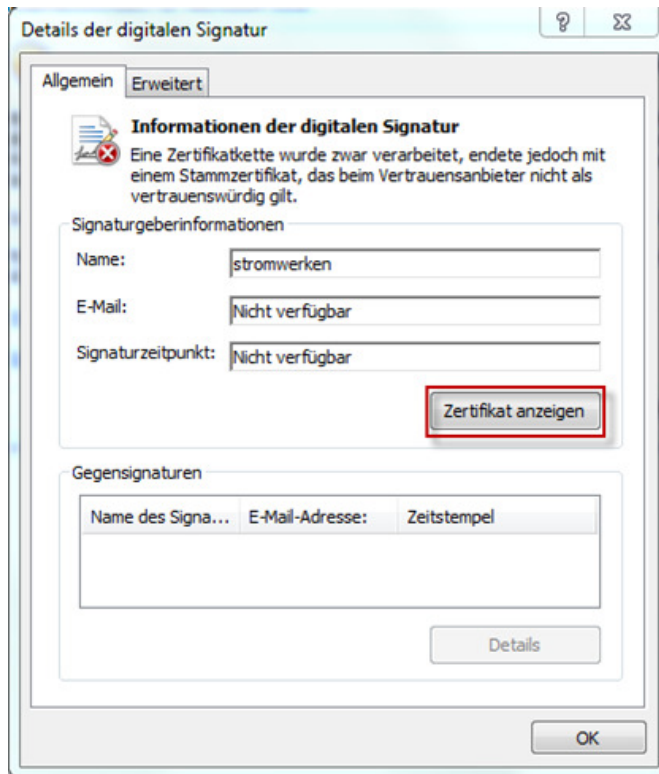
Details der digitalen Signatur

?

Allgemein | Erweitert

Informationen der digitalen Signatur

Eine Zertifikatkette wurde zwar verarbeitet, endete jedoch mit einem Stammzertifikat, das beim Vertrauensanbieter nicht als vertrauenswürdig gilt.

Signaturgeberinformationen

Name: stromwerken

E-Mail: Nicht verfügbar

Signaturzeitpunkt: Nicht verfügbar

Zertifikat anzeigen

Gegensignaturen

| Name des Signa... | E-Mail-Adresse: | Zeitstempel |
|---|---|---|

Details

OK